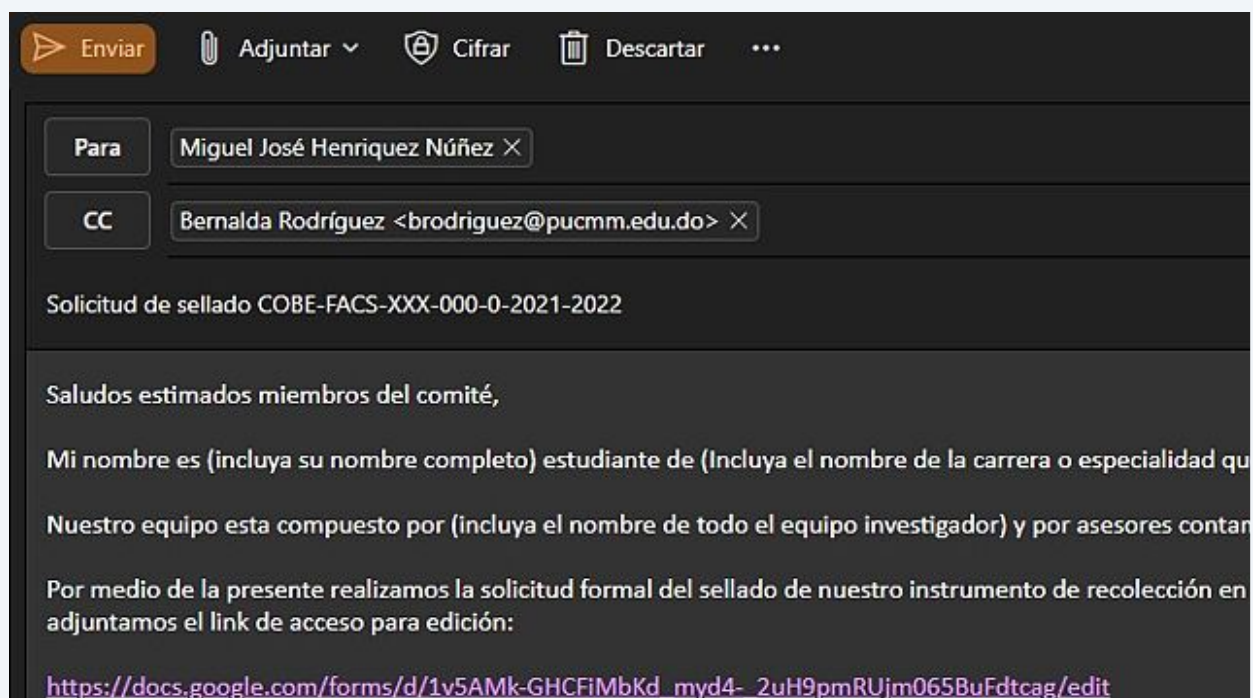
Enviar Adjuntar Cifrar Descartar ···

Para Miguel José Henriquez Núñez ×

CC Bernalda Rodríguez <brodriguez@pucmm.edu.do> ×

Solicitud de sellado COBE-FACS-XXX-000-0-2021-2022

Saludos estimados miembros del comité,

Mi nombre es (incluya su nombre completo) estudiante de (Incluya el nombre de la carrera o especialidad qu

Nuestro equipo esta compuesto por (incluya el nombre de todo el equipo investigador) y por asesores contan

Por medio de la presente realizamos la solicitud formal del sellado de nuestro instrumento de recolección en adjuntamos el link de acceso para edición:

https://docs.google.com/forms/d/1v5AMk-GHCFiMbKd_myd4-_2uH9pmRUjm065BuFdtcag/edit